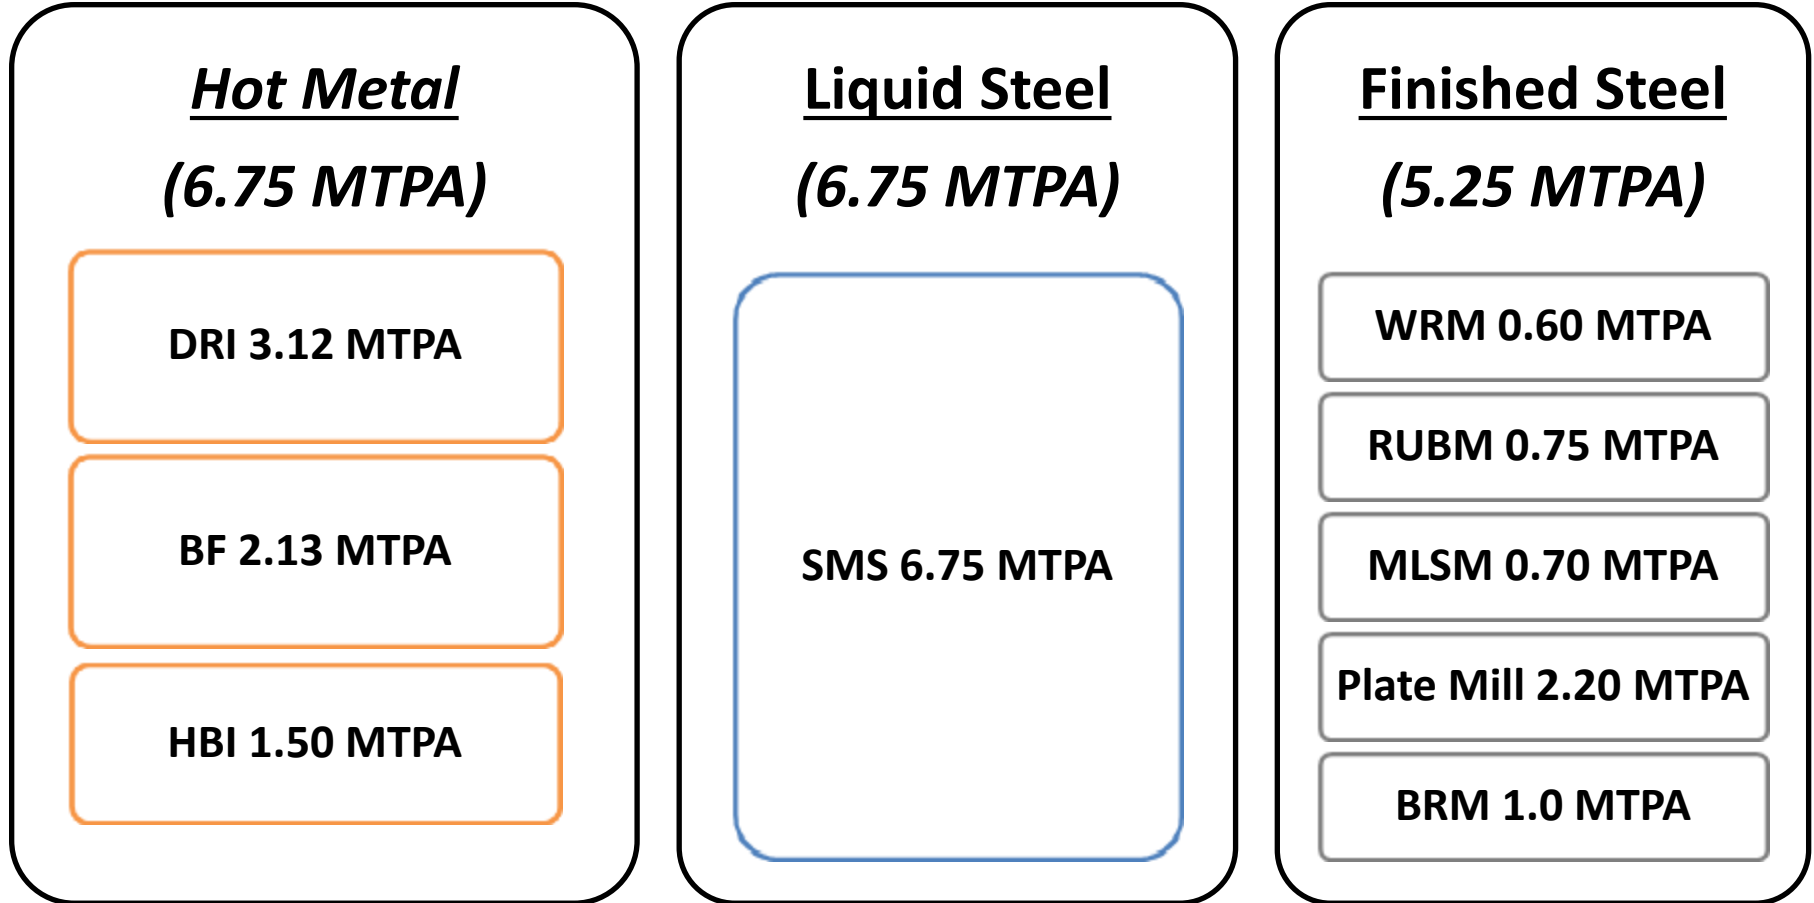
Hot Metal

(6.75 MTPA)

DRI 3.12 MTPA

BF 2.13 MTPA

HBI 1.50 MTPA

Liquid Steel

(6.75 MTPA)

SMS 6.75 MTPA

Finished Steel

(5.25 MTPA)

WRM 0.60 MTPA

RUBM 0.75 MTPA

MLSM 0.70 MTPA

Plate Mill 2.20 MTPA

BRM 1.0 MTPA